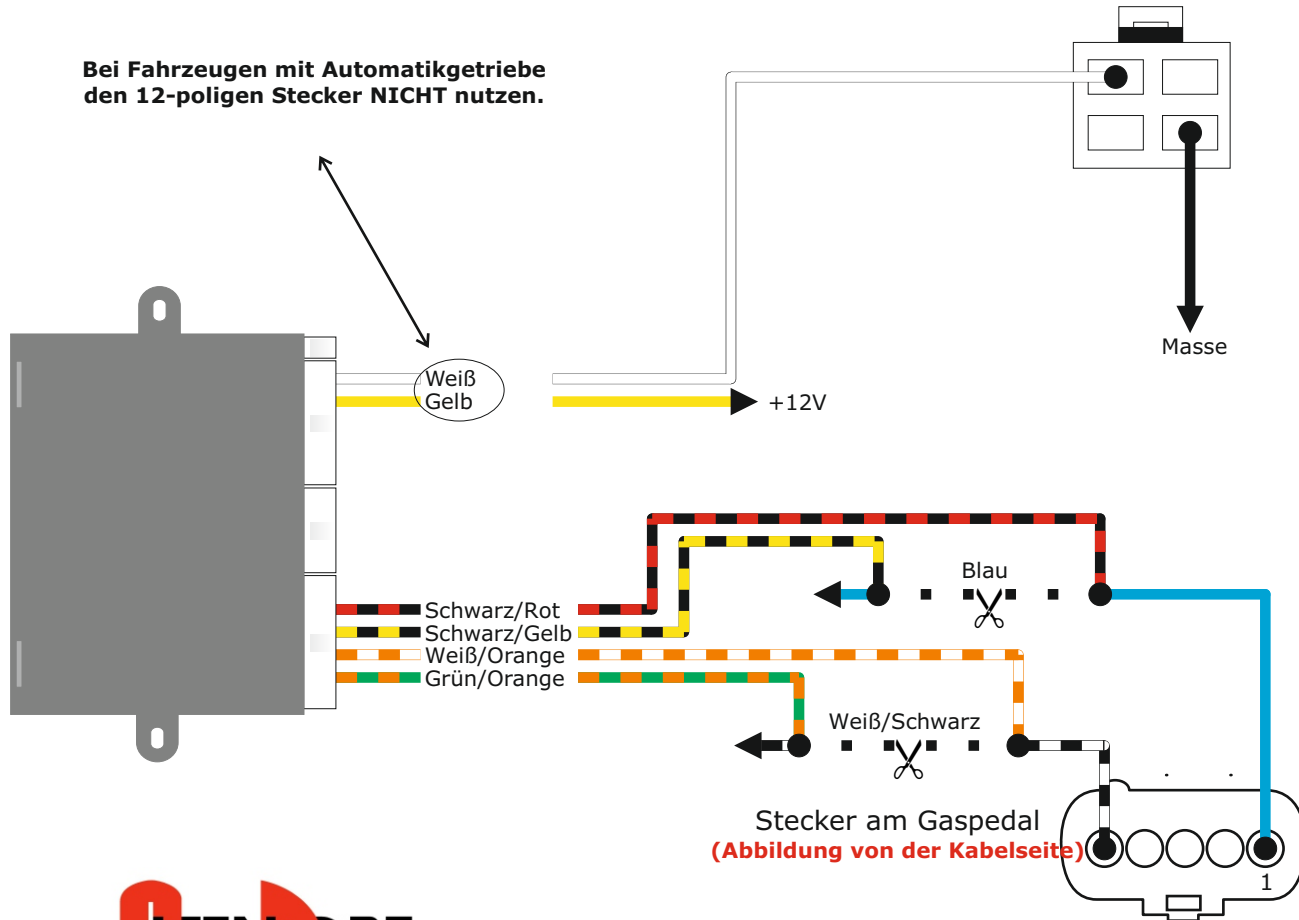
Bei Fahrzeugen mit Automatikgetriebe den 12-poligen Stecker NICHT nutzen.

Masse

Weiß
Gelb

+12V

Blau

Schwarz/Rot
Schwarz/Gelb
Weiß/Orange
Grün/Orange

Weiß/Schwarz

Stecker am Gaspedal
(Abbildung von der Kabelseite)

1